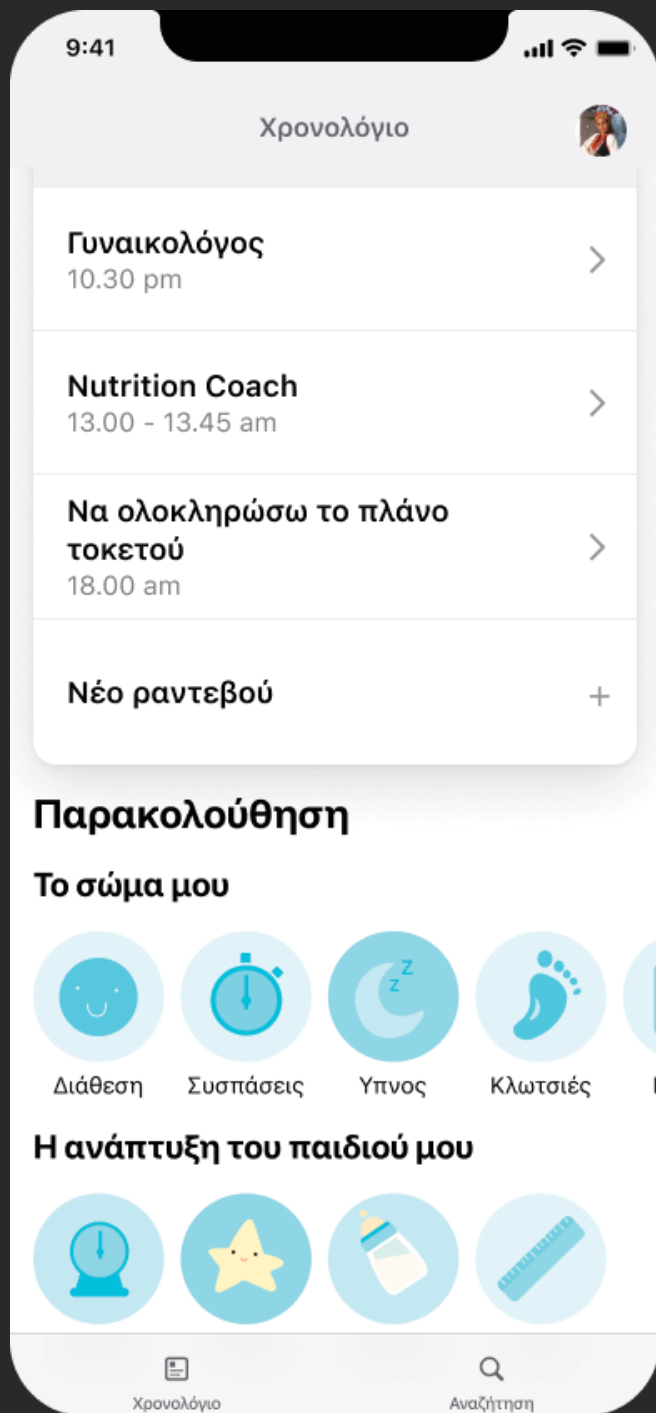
9:41

Χρονολόγιο

Γυναικολόγος
10.30 pm

Nutrition Coach
13.00 - 13.45 am

Να ολοκληρώσω το πλάνο τοκετού
18.00 am

Νέο ραντεβού +

Παρακολούθηση

Το σώμα μου

Διάθεση Συσπάσεις Υπνος Κλωτσιές

Η ανάπτυξη του παιδιού μου

Χρονολόγιο Αναζήτηση